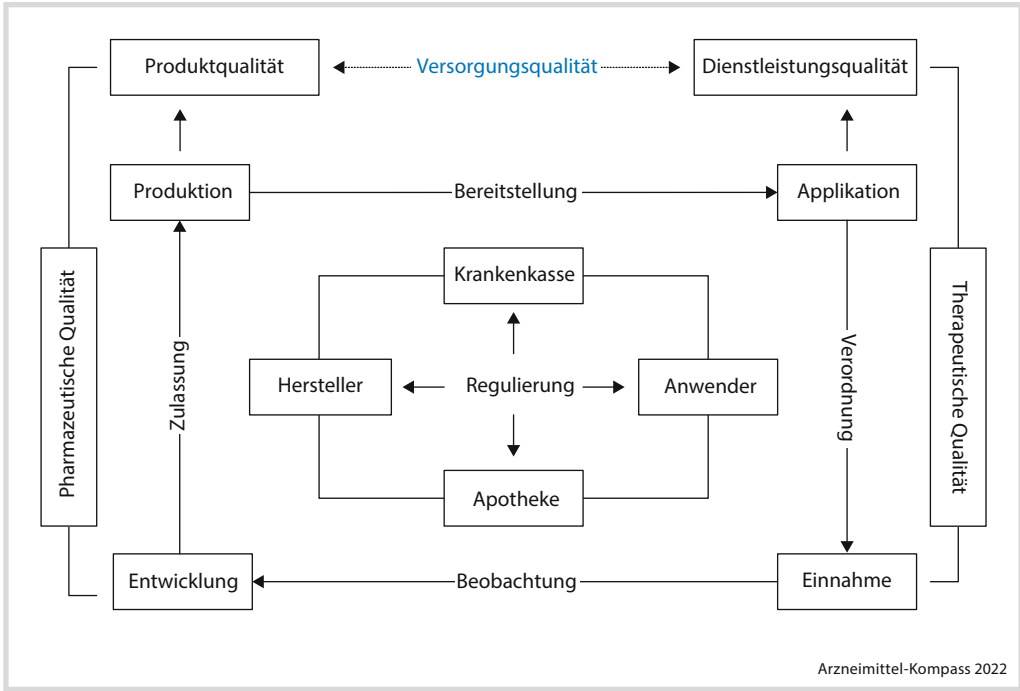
Produktqualität
Versorgungsqualität
Dienstleistungsqualität

Produktion
Bereitstellung
Applikation

Pharmazeutische Qualität
Zulassung
Krankenkasse
Hersteller
Regulierung
Anwender
Apotheke
Verordnung
Therapeutische Qualität

Entwicklung
Beobachtung
Einnahme

Arzneimittel-Kompass 2022